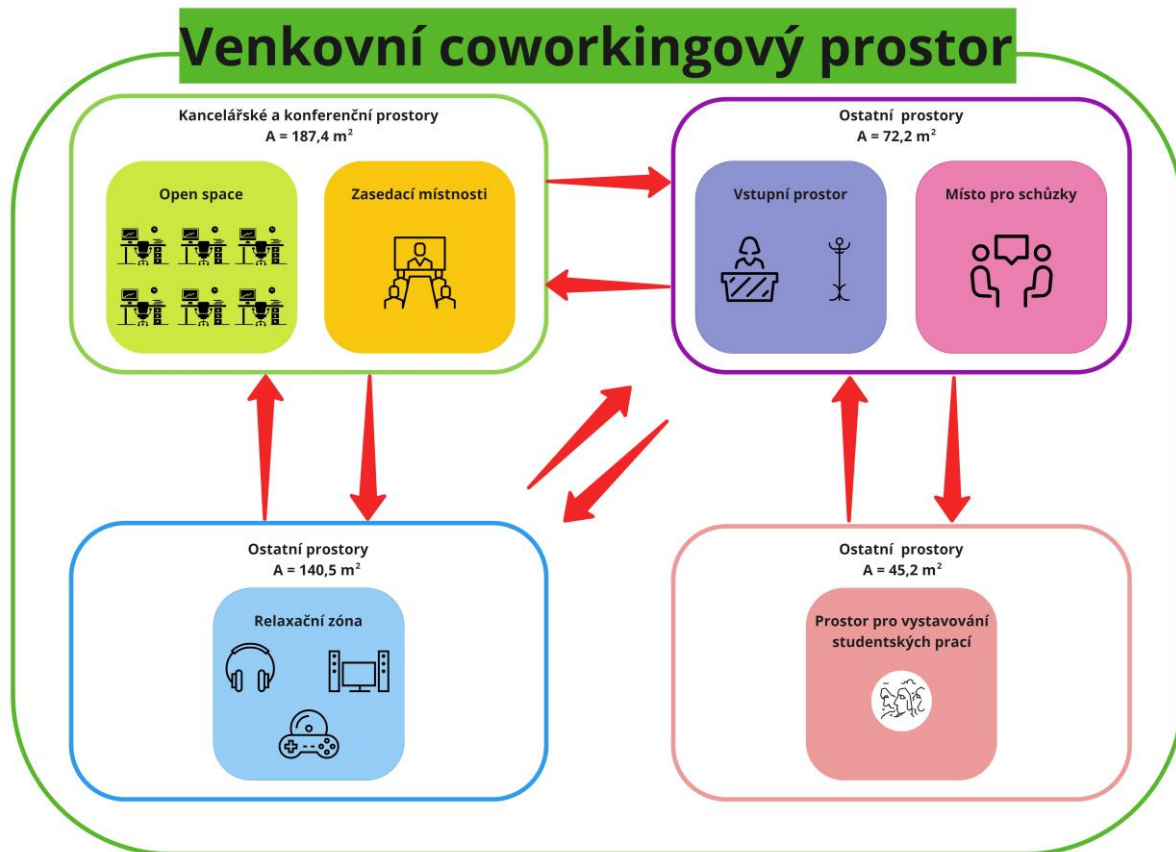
Venkovní coworkingový prostor

Kancelářské a konferenční prostory
A = 187,4 m$^2$

Open space

Zasedací místnosti

Ostatní prostory
A = 72,2 m$^2$

Vstupní prostor

Místo pro schůzky

Ostatní prostory
A = 140,5 m$^2$

Relaxační zóna

Ostatní prostory
A = 45,2 m$^2$

Prostor pro vystavování studentských prací